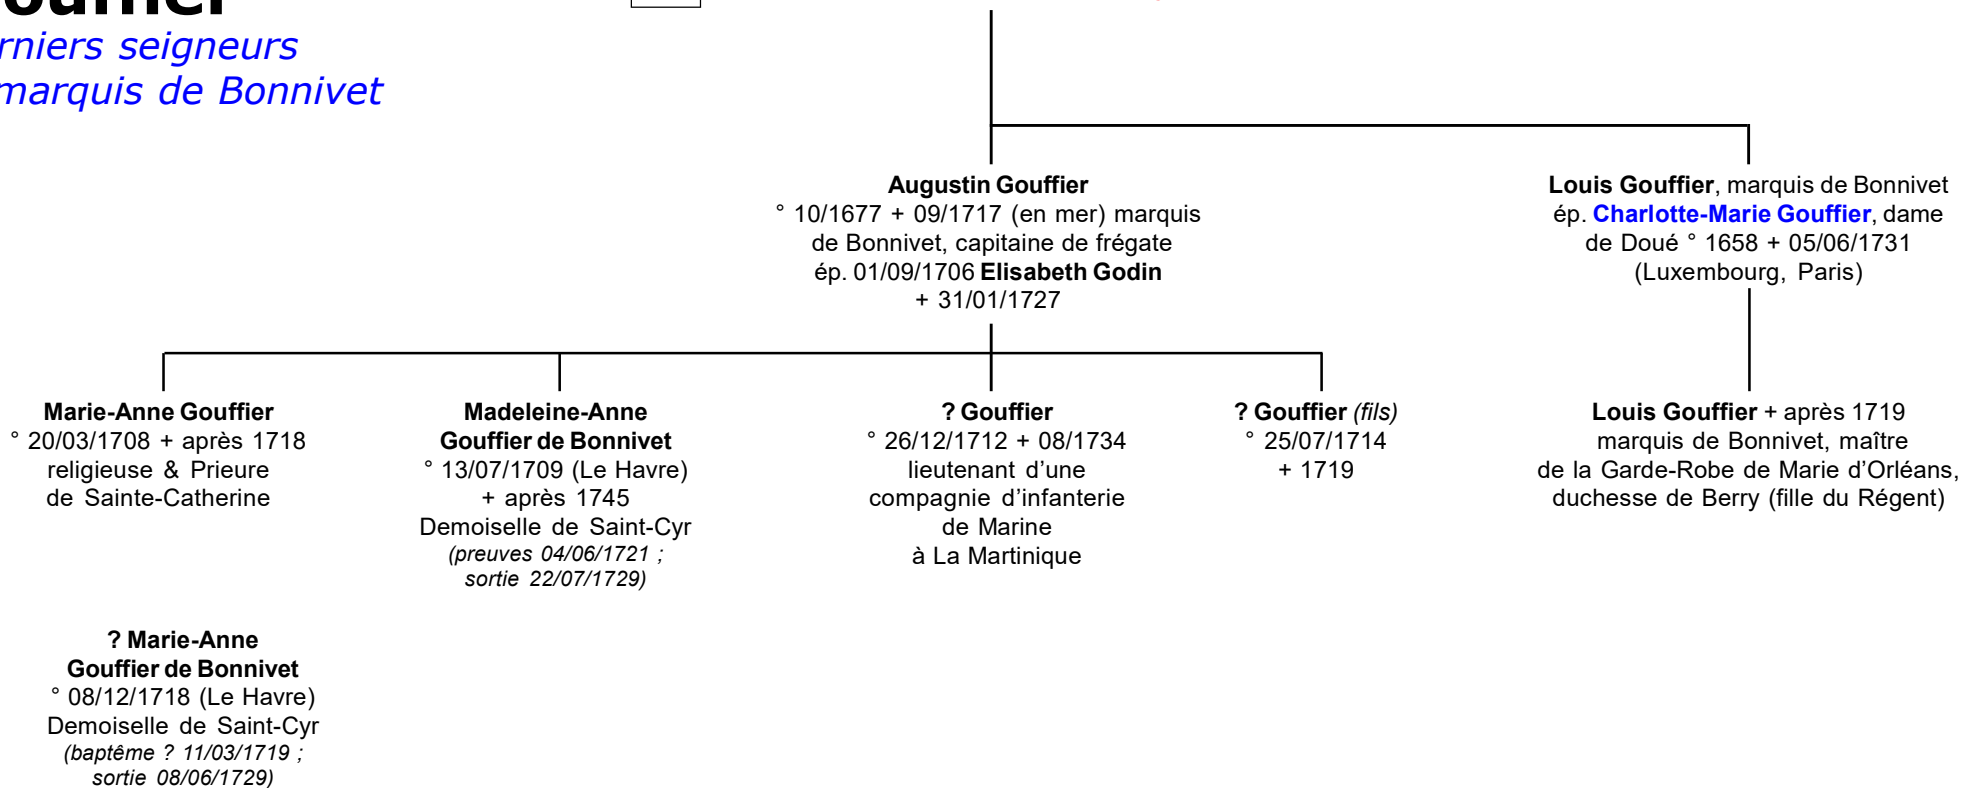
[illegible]rniers seigneurs
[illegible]marquis de Bonnivet

Augustin Gouffier
° 10/1677 + 09/1717 (en mer) marquis de Bonnivet, capitaine de frégate
ép. 01/09/1706 Elisabeth Godin
+ 31/01/1727

Louis Gouffier, marquis de Bonnivet
ép. Charlotte-Marie Gouffier, dame de Doué ° 1658 + 05/06/1731
(Luxembourg, Paris)

Marie-Anne Gouffier
° 20/03/1708 + après 1718
religieuse & Prieure de Sainte-Catherine

Madeleine-Anne Gouffier de Bonnivet
° 13/07/1709 (Le Havre)
+ après 1745
Demoiselle de Saint-Cyr
(preuves 04/06/1721 ; sortie 22/07/1729)

? Gouffier
° 26/12/1712 + 08/1734
lieutenant d'une compagnie d'infanterie de Marine
à La Martinique

? Gouffier (fils)
° 25/07/1714
+ 1719

Louis Gouffier + après 1719
marquis de Bonnivet, maître de la Garde-Robe de Marie d'Orléans, duchesse de Berry (fille du Régent)

? Marie-Anne Gouffier de Bonnivet
° 08/12/1718 (Le Havre)
Demoiselle de Saint-Cyr
(baptême ? 11/03/1719 ; sortie 08/06/1729)